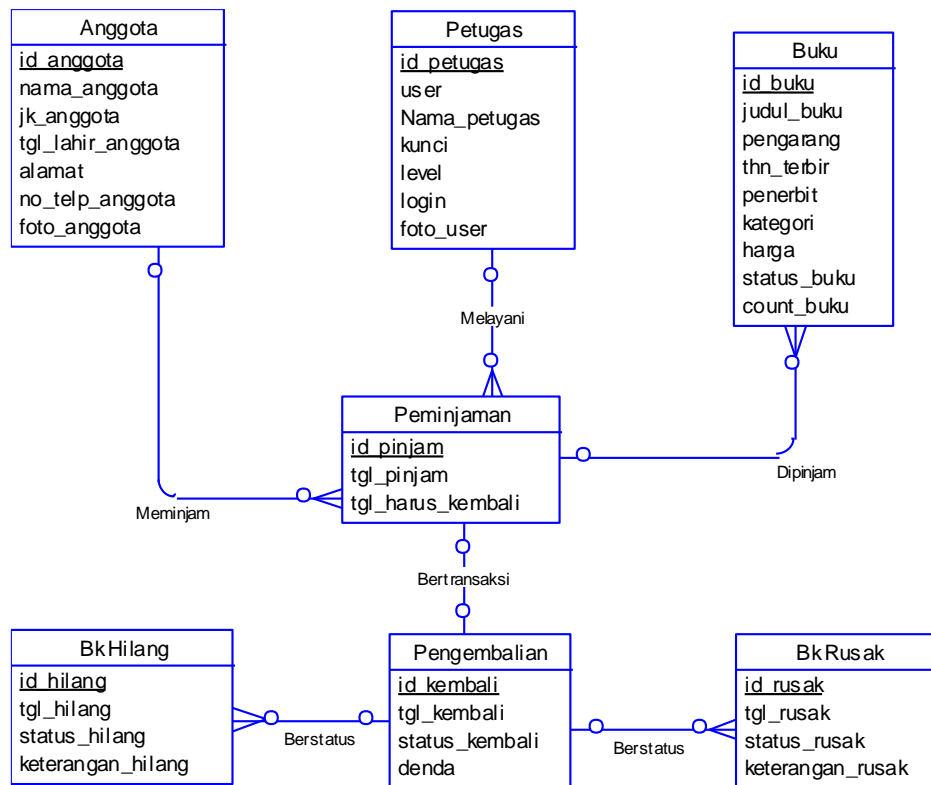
Anggota
id_anggota
nama_anggota
jk_anggota
tgl_lahir_anggota
alamat
no_telp_anggota
foto_anggota

Petugas
id_petugas
user
Nama_petugas
kunci
level
login
foto_user

Buku
id_buku
judul_buku
pengarang
thn_terbir
penerbit
kategori
harga
status_buku
count_buku

Melayani

Peminjaman
id_pinjam
tgl_pinjam
tgl_harus_kembali

Dipinjam

Meminjam

Bertransaksi

BkHilang
id_hilang
tgl_hilang
status_hilang
keterangan_hilang

Pengembalian
id_kembali
tgl_kembali
status_kembali
denda

BkRusak
id_rusak
tgl_rusak
status_rusak
keterangan_rusak

Berstatus

Berstatus